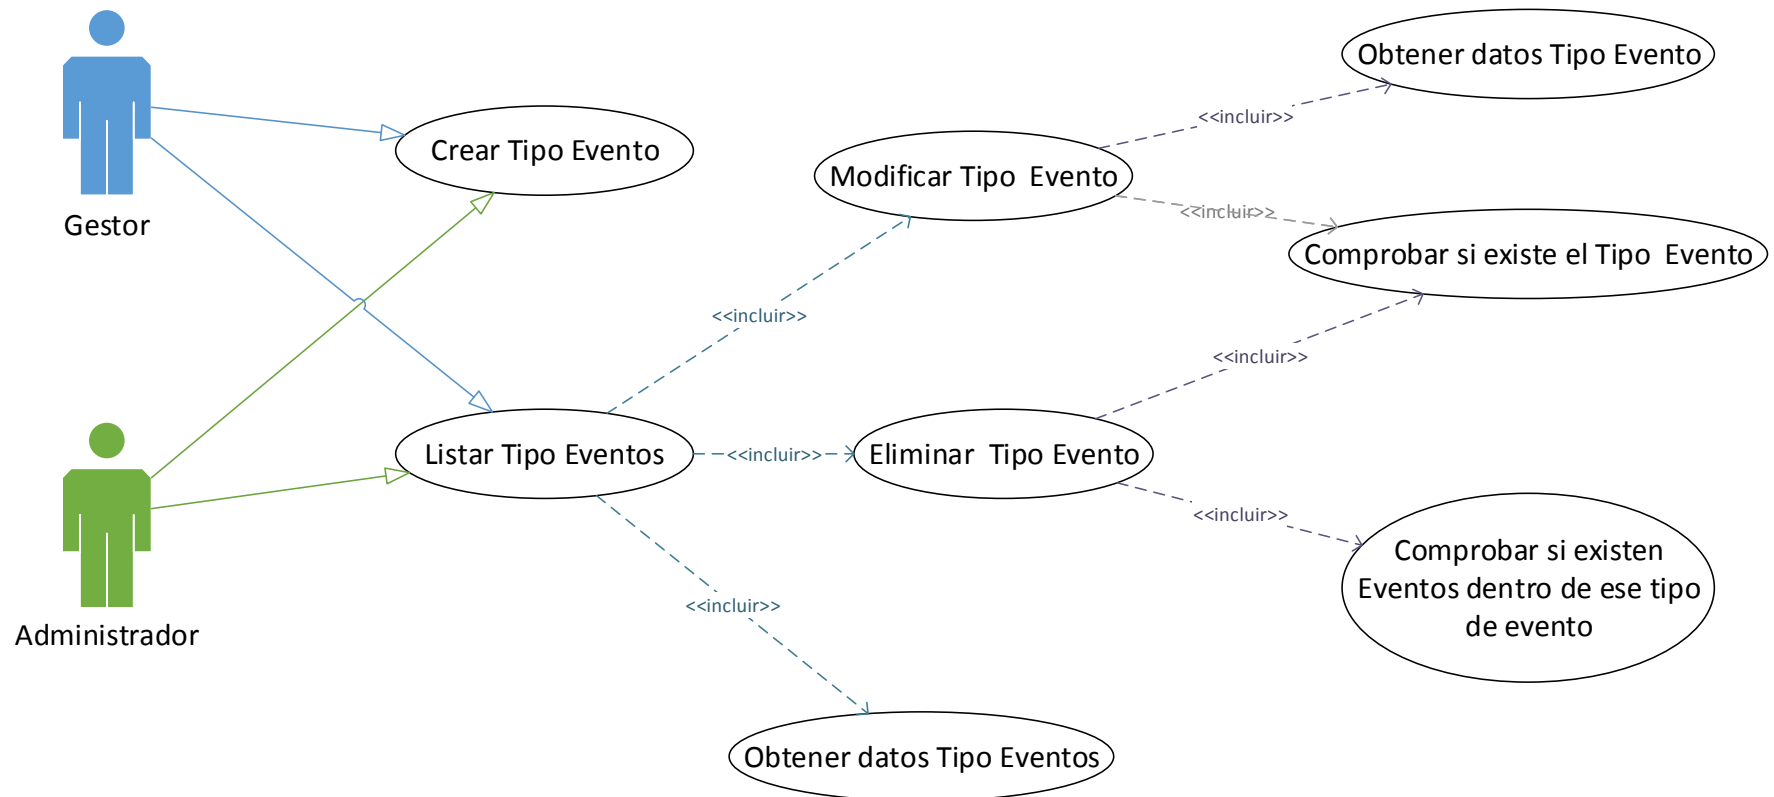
Gestor

Administrador

Crear Tipo Evento

Listar Tipo Eventos

Modificar Tipo Evento

Eliminar Tipo Evento

Obtener datos Tipo Evento

Comprobar si existe el Tipo Evento

Comprobar si existen Eventos dentro de ese tipo de evento

Obtener datos Tipo Eventos

<<incluir>>

<<incluir>>

<<incluir>>

<<incluir>>

<<incluir>>

<<incluir>>

<<incluir>>